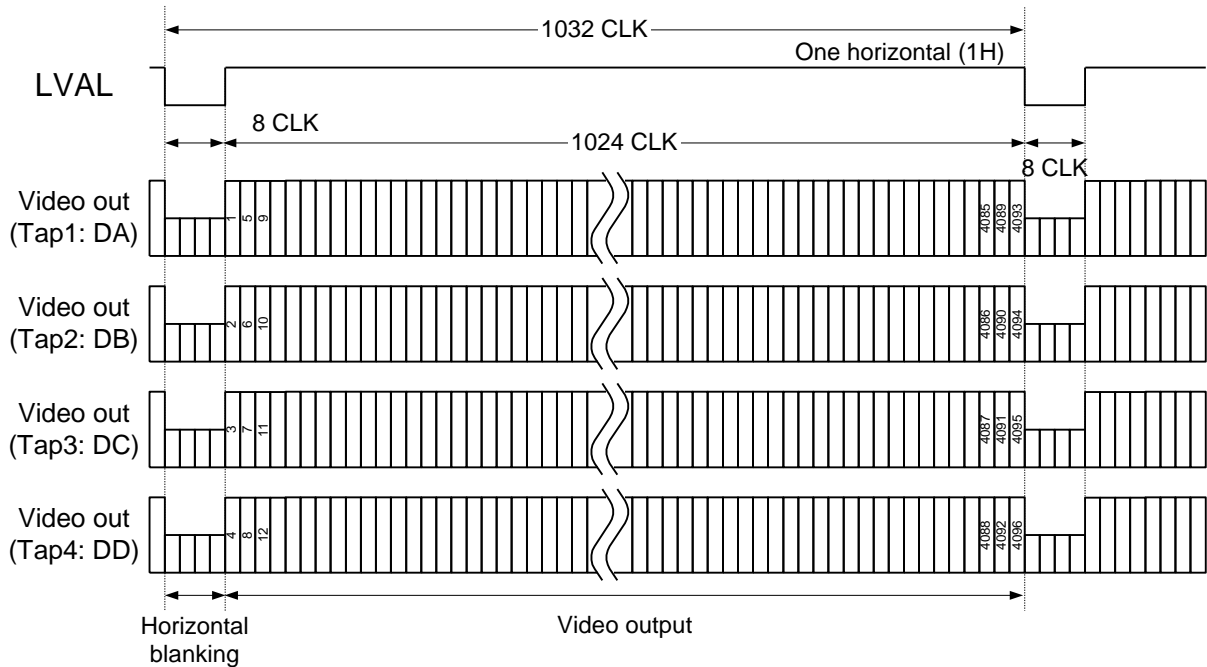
1032 CLK
One horizontal (1H)
LVAL
8 CLK
1024 CLK
8 CLK
Video out (Tap1: DA)
1
5
9
4085
4089
4093
Video out (Tap2: DB)
2
6
10
4086
4090
4094
Video out (Tap3: DC)
3
7
11
4087
4091
4095
Video out (Tap4: DD)
4
8
12
4088
4092
4096
Horizontal blanking
Video output